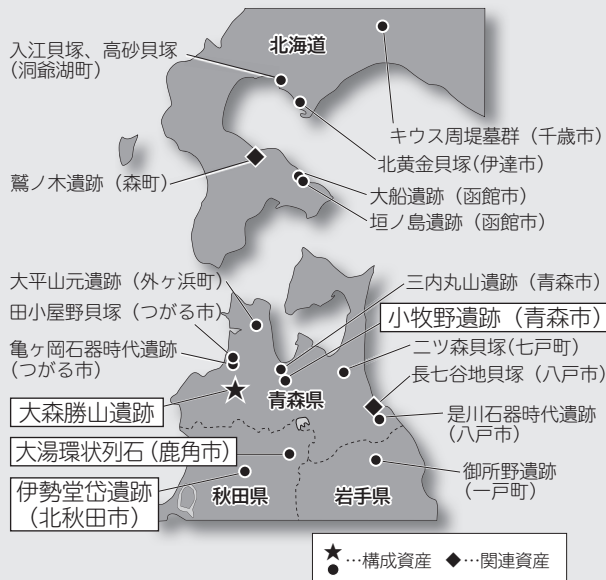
北海道

入江貝塚、高砂貝塚（洞爺湖町）

キウス周堤墓群（千歳市）

北黄金貝塚(伊達市)

鷲ノ木遺跡（森町）

大船遺跡（函館市）

垣ノ島遺跡（函館市）

大平山元遺跡（外ヶ浜町）

三内丸山遺跡（青森市）

田小屋野貝塚（つがる市）

小牧野遺跡（青森市）

亀ヶ岡石器時代遺跡（つがる市）

二ツ森貝塚(七戸町)

長七谷地貝塚（八戸市）

大森勝山遺跡

青森県

是川石器時代遺跡（八戸市）

大湯環状列石（鹿角市）

御所野遺跡（一戸町）

伊勢堂岱遺跡（北秋田市）

秋田県

岩手県

★●…構成資産　◆…関連資産